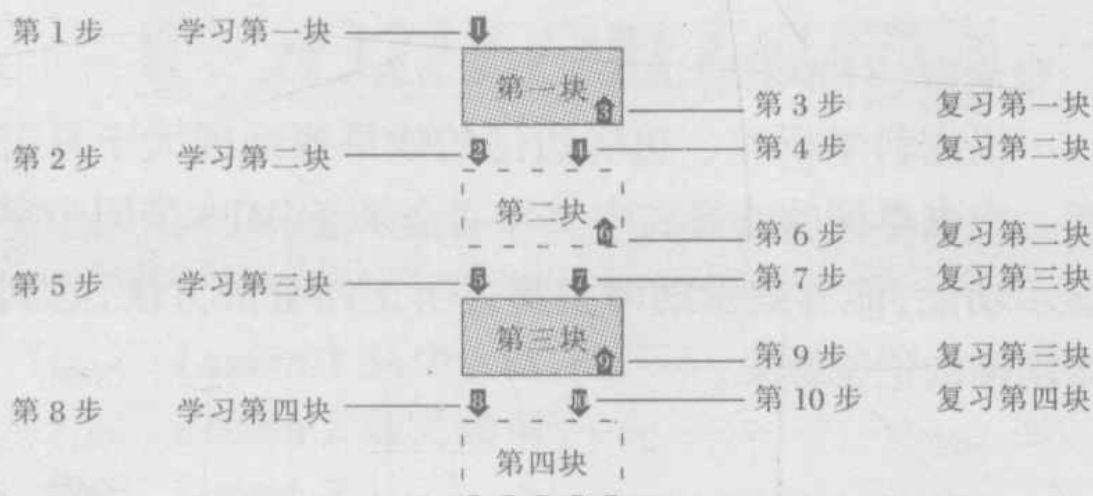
第 1 步　学习第一块 1

第一块 3 第 3 步　复习第一块

第 2 步　学习第二块 2　4 第 4 步　复习第二块

第二块 6 第 6 步　复习第二块

第 5 步　学习第三块 5　7 第 7 步　复习第三块

第三块 9 第 9 步　复习第三块

第 8 步　学习第四块 8　10 第 10 步　复习第四块

第四块